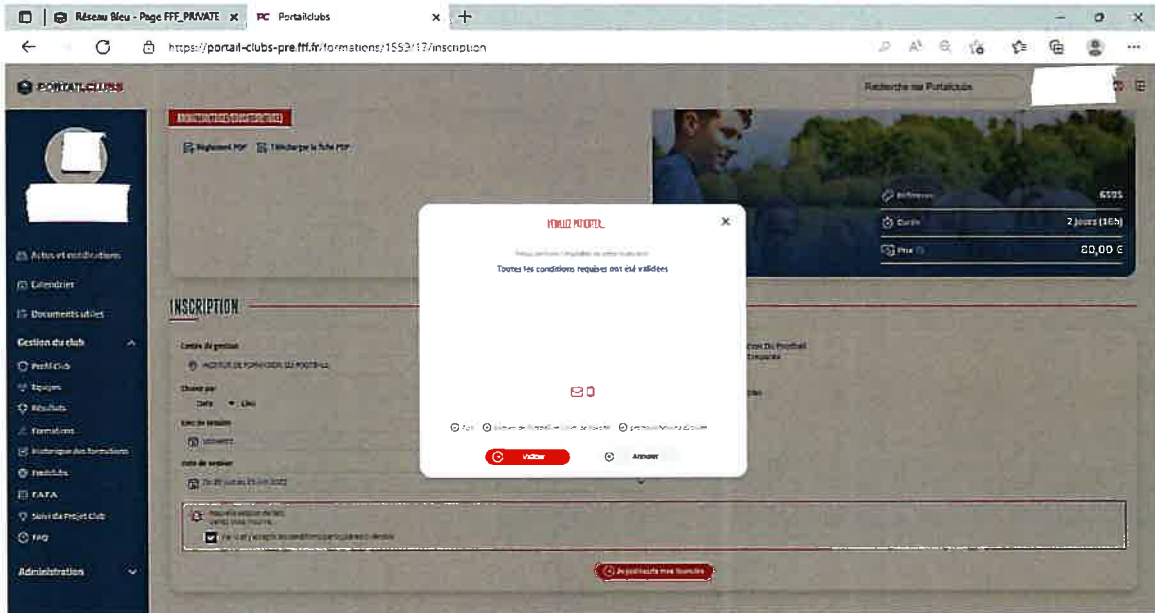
Réseau Bleu - Page FFF_PRIVATE ×
PC Portailclubs ×
https://portail-clubs-pre.fff.fr/formations/1553/17/inscription

PORTAILCLUBS
Recherche sur Portailclubs

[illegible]
Règlement PDF  Télécharger la fiche PDF

Référence 6595
Durée 2 jours (16h)
Prix 80,00 €

Actus et notifications
Calendrier
Documents utiles
Gestion du club
Profil Club
Equipes
Résultats
Formations
Historique des formations
Footclubs
FAFA
Suivi du Projet Club
FAQ
Administration

INSCRIPTION
Centre de gestion
INSTITUT DE FORMATION DU FOOTBALL
Trier par
Date Lieu
Lieu de session
Date de session

VEUILLEZ PATIENTER...
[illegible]
Toutes les conditions requises ont été validées

Valider
Annuler

J'ai lu et j'accepte les conditions particulières de vente
Je poursuis mon inscription